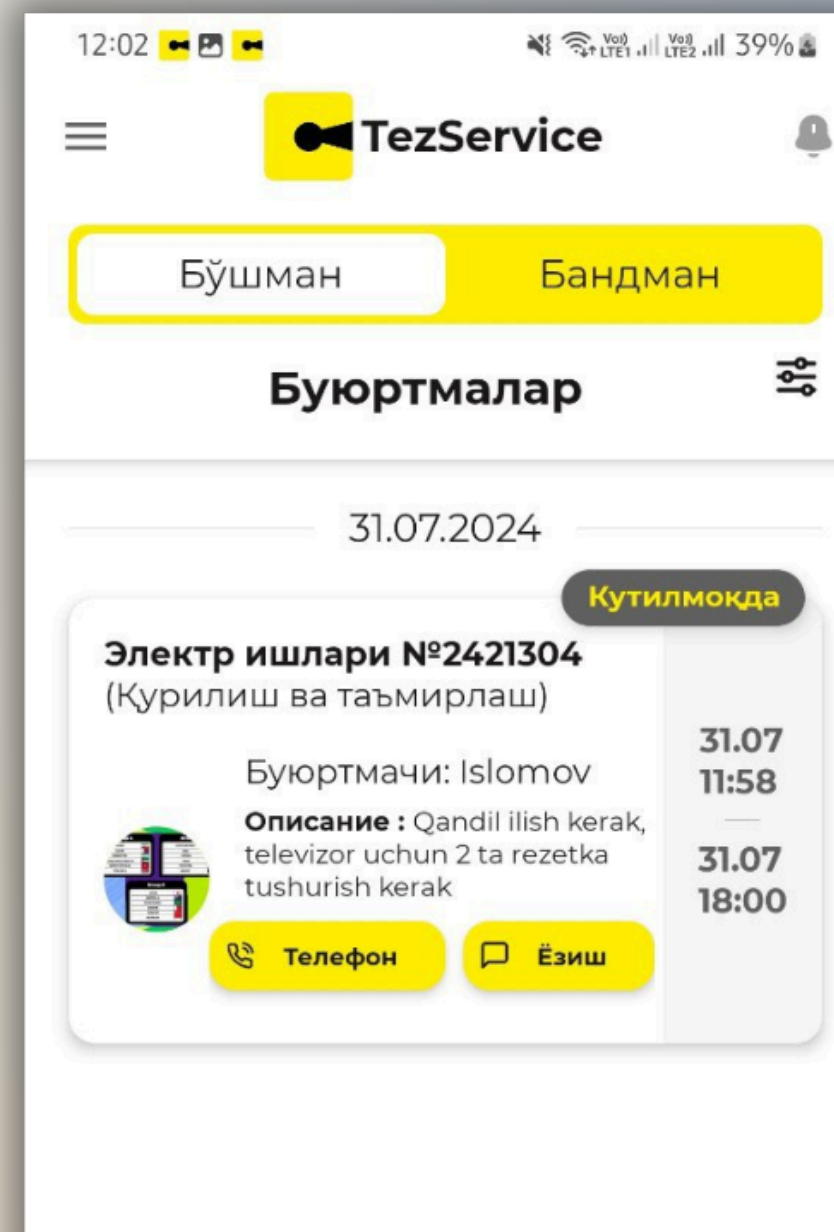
12:02

Vo) LTE1 Vo) LTE2 39%

TezService

Бўшман

Бандман

Буюртмалар

31.07.2024

Кутилмоқда

Электр ишлари №2421304
(Қурилиш ва таъмирлаш)

Буюртмачи: Islomov

Описание : Qandil ilish kerak, televizor uchun 2 ta rezetka tushurish kerak

31.07
11:58

31.07
18:00

Телефон

Ёзиш